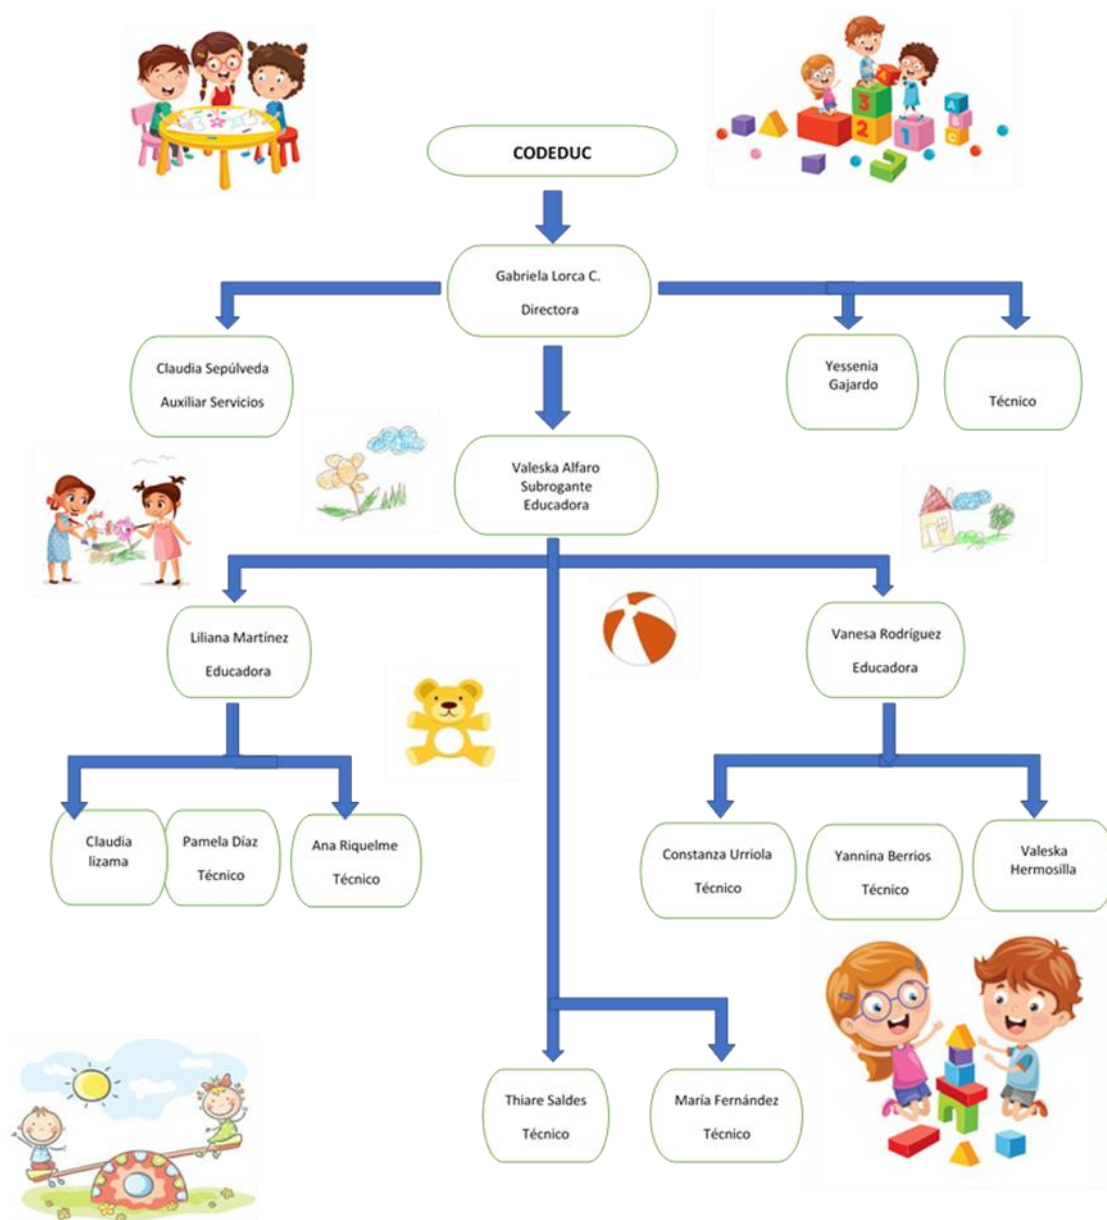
CODEDUC

Gabriela Lorca C.

Directora

Claudia Sepúlveda

Auxiliar Servicios

Yessenia Gajardo

Técnico

Valeska Alfaro Subrogante Educadora

Liliana Martínez

Educadora

Vanesa Rodríguez

Educadora

Claudia lizama

Pamela Díaz

Técnico

Ana Riquelme

Técnico

Constanza Urriola

Técnico

Yannina Berrios

Técnico

Valeska Hermosilla

Thiare Saldes

Técnico

María Fernández

Técnico